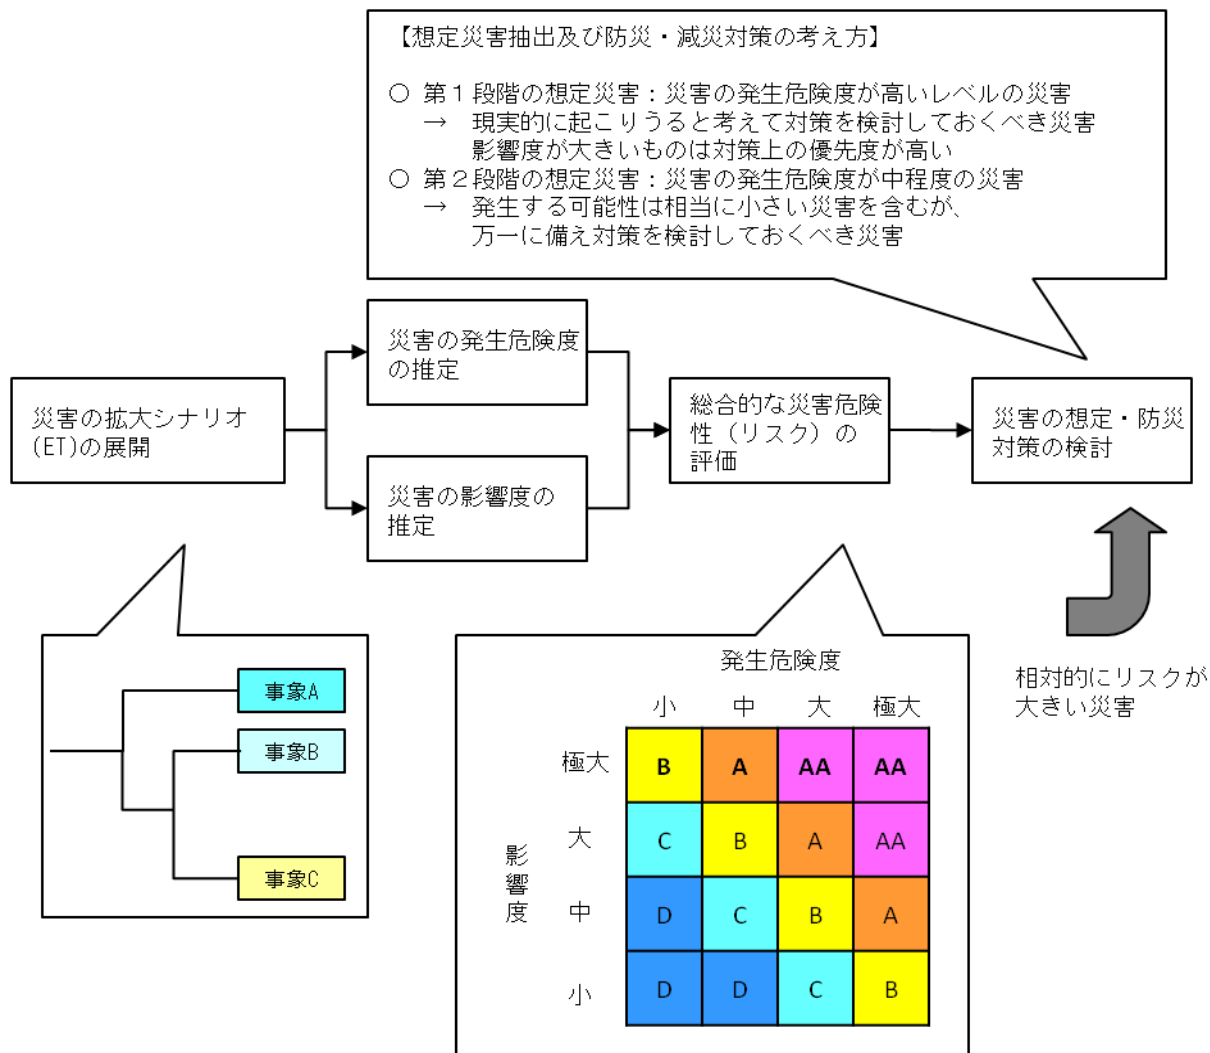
【想定災害抽出及び防災・減災対策の考え方】

○ 第１段階の想定災害：災害の発生危険度が高いレベルの災害
→ 現実的に起こりうると考えて対策を検討しておくべき災害
影響度が大きいものは対策上の優先度が高い
○ 第２段階の想定災害：災害の発生危険度が中程度の災害
→ 発生する可能性は相当に小さい災害を含むが、
万一に備え対策を検討しておくべき災害

災害の拡大シナリオ(ET)の展開

災害の発生危険度の推定

災害の影響度の推定

総合的な災害危険性（リスク）の評価

災害の想定・防災対策の検討

事象A
事象B
事象C

発生危険度

| | 小 | 中 | 大 | 極大 |
|---|---|---|---|---|
| 極大 | B | A | AA | AA |
| 大 | C | B | A | AA |
| 中 | D | C | B | A |
| 小 | D | D | C | B |

影響度

相対的にリスクが大きい災害